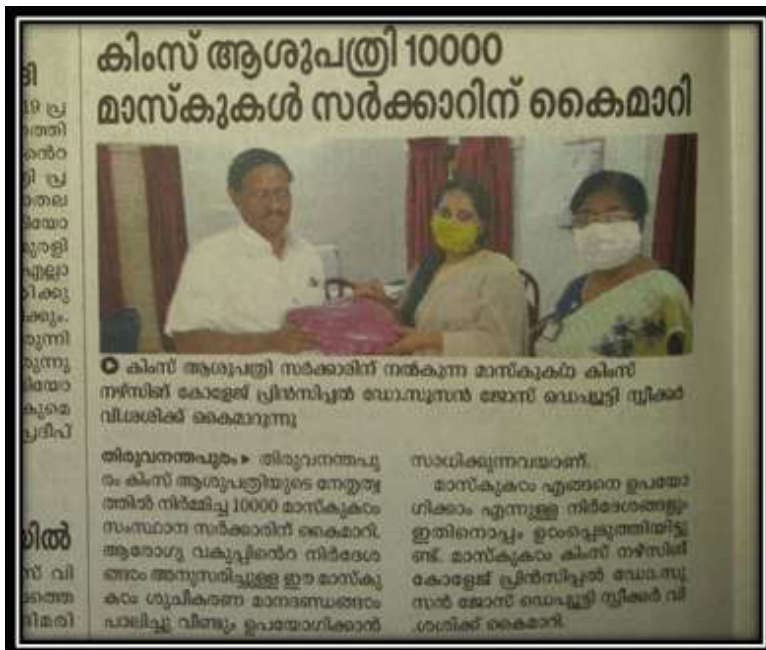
കിംസ് ആശുപത്രി 10000 മാസ്കുകൾ സർക്കാറിന് കൈമാറി

കിംസ് ആശുപത്രി സർക്കാരിന് നൽകുന്ന മാസ്കുകൾ കിംസ് നഴ്സിങ് കോളജ് പ്രിൻസിപ്പൽ ഡോ.സൂസൻ ജോസ് ഡെപ്യൂട്ടി സ്പീക്കർ വി.ശശിക്ക് കൈമാറുന്നു

തിരുവനന്തപുരം ▸ തിരുവനന്തപുരം കിംസ് ആശുപത്രിയുടെ നേതൃത്വത്തിൽ നിർമിച്ച 10000 മാസ്കുകൾ സംസ്ഥാന സർക്കാരിന് കൈമാറി. ആരോഗ്യ വകുപ്പിന്റെ നിർദേശങ്ങൾ അനുസരിച്ചുള്ള ഈ മാസ്കുകൾ ശുചീകരണ മാനദണ്ഡങ്ങൾ പാലിച്ചു വീണ്ടും ഉപയോഗിക്കാൻ സാധിക്കുന്നവയാണ്.

മാസ്കുകൾ എങ്ങനെ ഉപയോഗിക്കാം എന്നുള്ള നിർദേശങ്ങളും ഇതിനൊപ്പം ഉൾപ്പെടുത്തിയിട്ടുണ്ട്. മാസ്കുകൾ കിംസ് നഴ്സിങ് കോളജ് പ്രിൻസിപ്പൽ ഡോ.സൂസൻ ജോസ് ഡെപ്യൂട്ടി സ്പീക്കർ വി.ശശിക്ക് കൈമാറി.

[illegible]
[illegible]